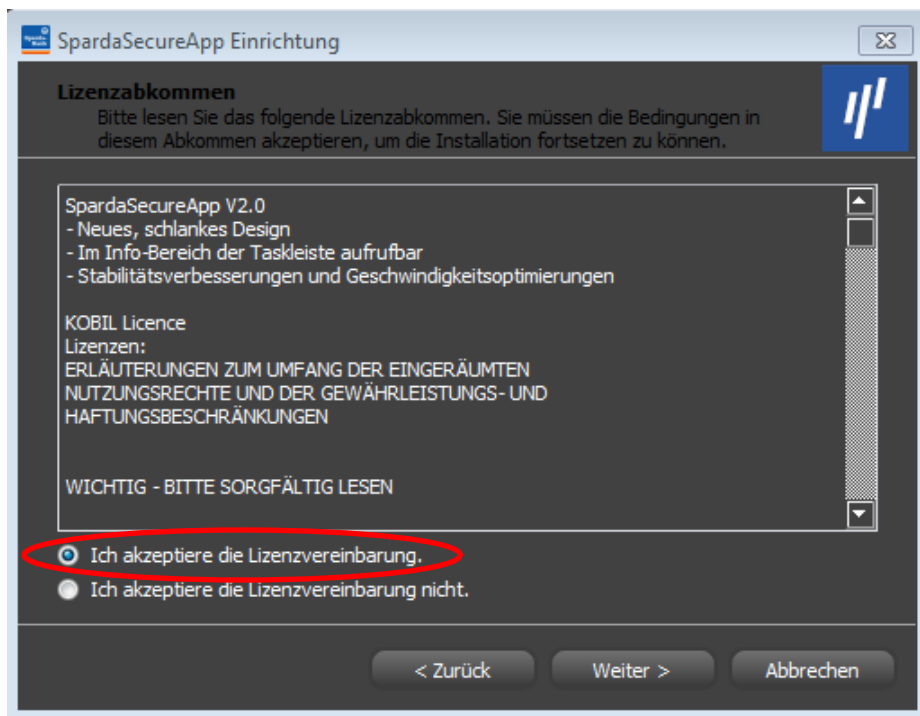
SpardaSecureApp Einrichtung

Lizenzabkommen
Bitte lesen Sie das folgende Lizenzabkommen. Sie müssen die Bedingungen in diesem Abkommen akzeptieren, um die Installation fortsetzen zu können.

SpardaSecureApp V2.0
- Neues, schlankes Design
- Im Info-Bereich der Taskleiste aufrufbar
- Stabilitätsverbesserungen und Geschwindigkeitsoptimierungen

KOBIL Licence
Lizenzen:
ERLÄUTERUNGEN ZUM UMFANG DER EINGERÄUMTEN NUTZUNGSRECHTE UND DER GEWÄHRLEISTUNGS- UND HAFTUNGSBESCHRÄNKUNGEN

WICHTIG - BITTE SORGFÄLTIG LESEN

Ich akzeptiere die Lizenzvereinbarung.
Ich akzeptiere die Lizenzvereinbarung nicht.

< Zurück
Weiter >
Abbrechen